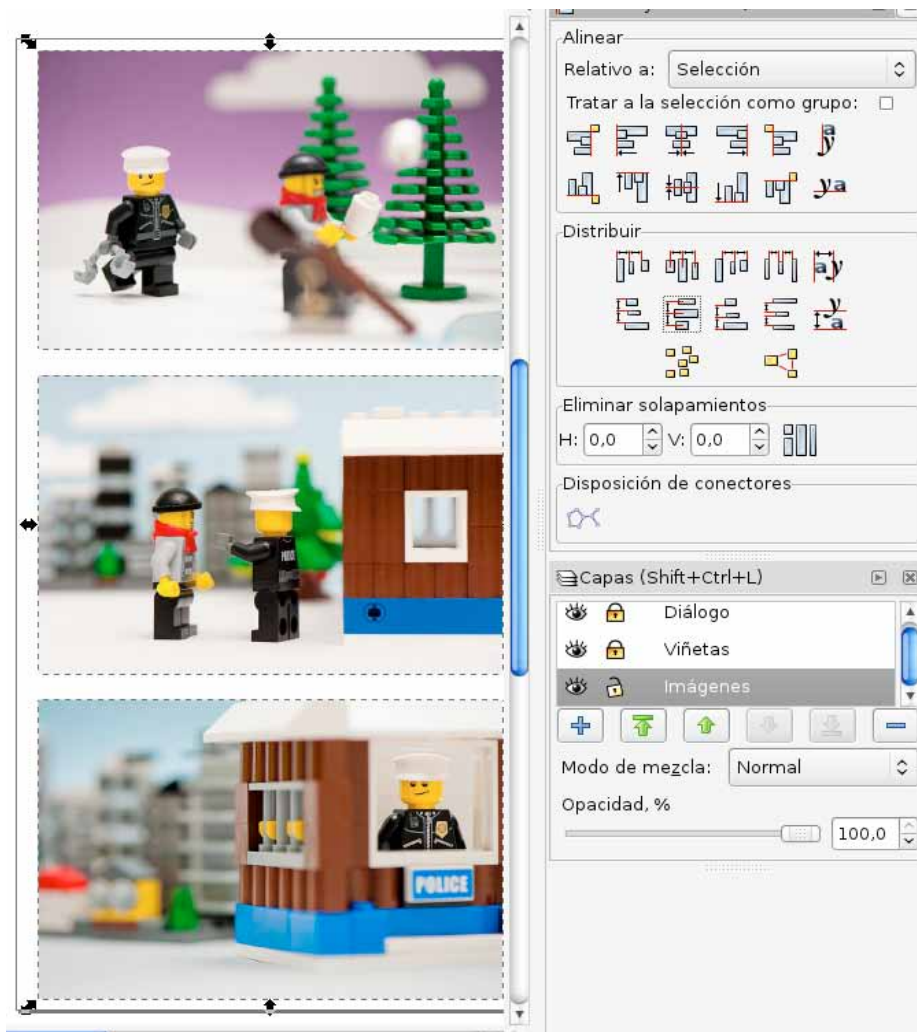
Alinear

Relativo a: Selección

Tratar a la selección como grupo:

Distribuir

Eliminar solapamientos

H: 0,0 V: 0,0

Disposición de conectores

Capas (Shift+Ctrl+L)

Diálogo

Viñetas

Imágenes

Modo de mezcla: Normal

Opacidad, %

100,0

POLICE